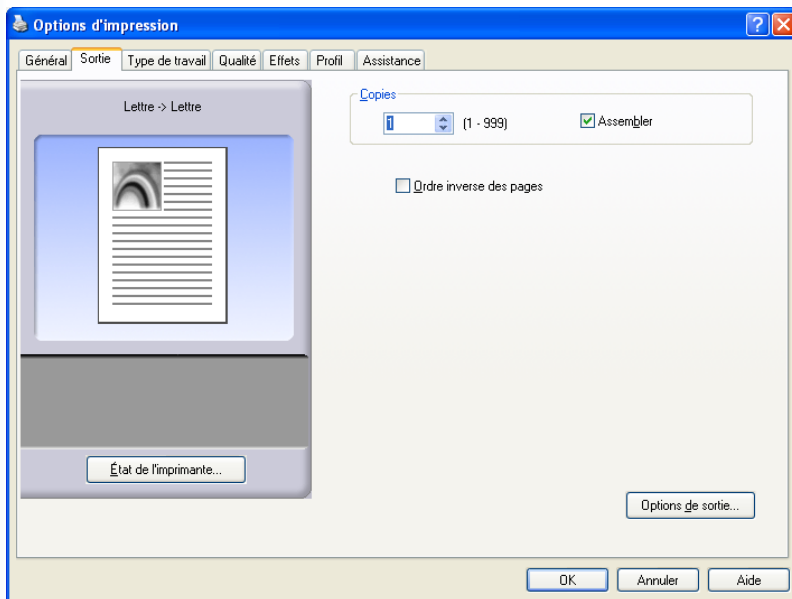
Options d'impression

Général | Sortie | Type de travail | Qualité | Effets | Profil | Assistance

Lettre -> Lettre

Copies
1 (1 - 999)
Assembler

Ordre inverse des pages

État de l'imprimante...

Options de sortie...

OK | Annuler | Aide